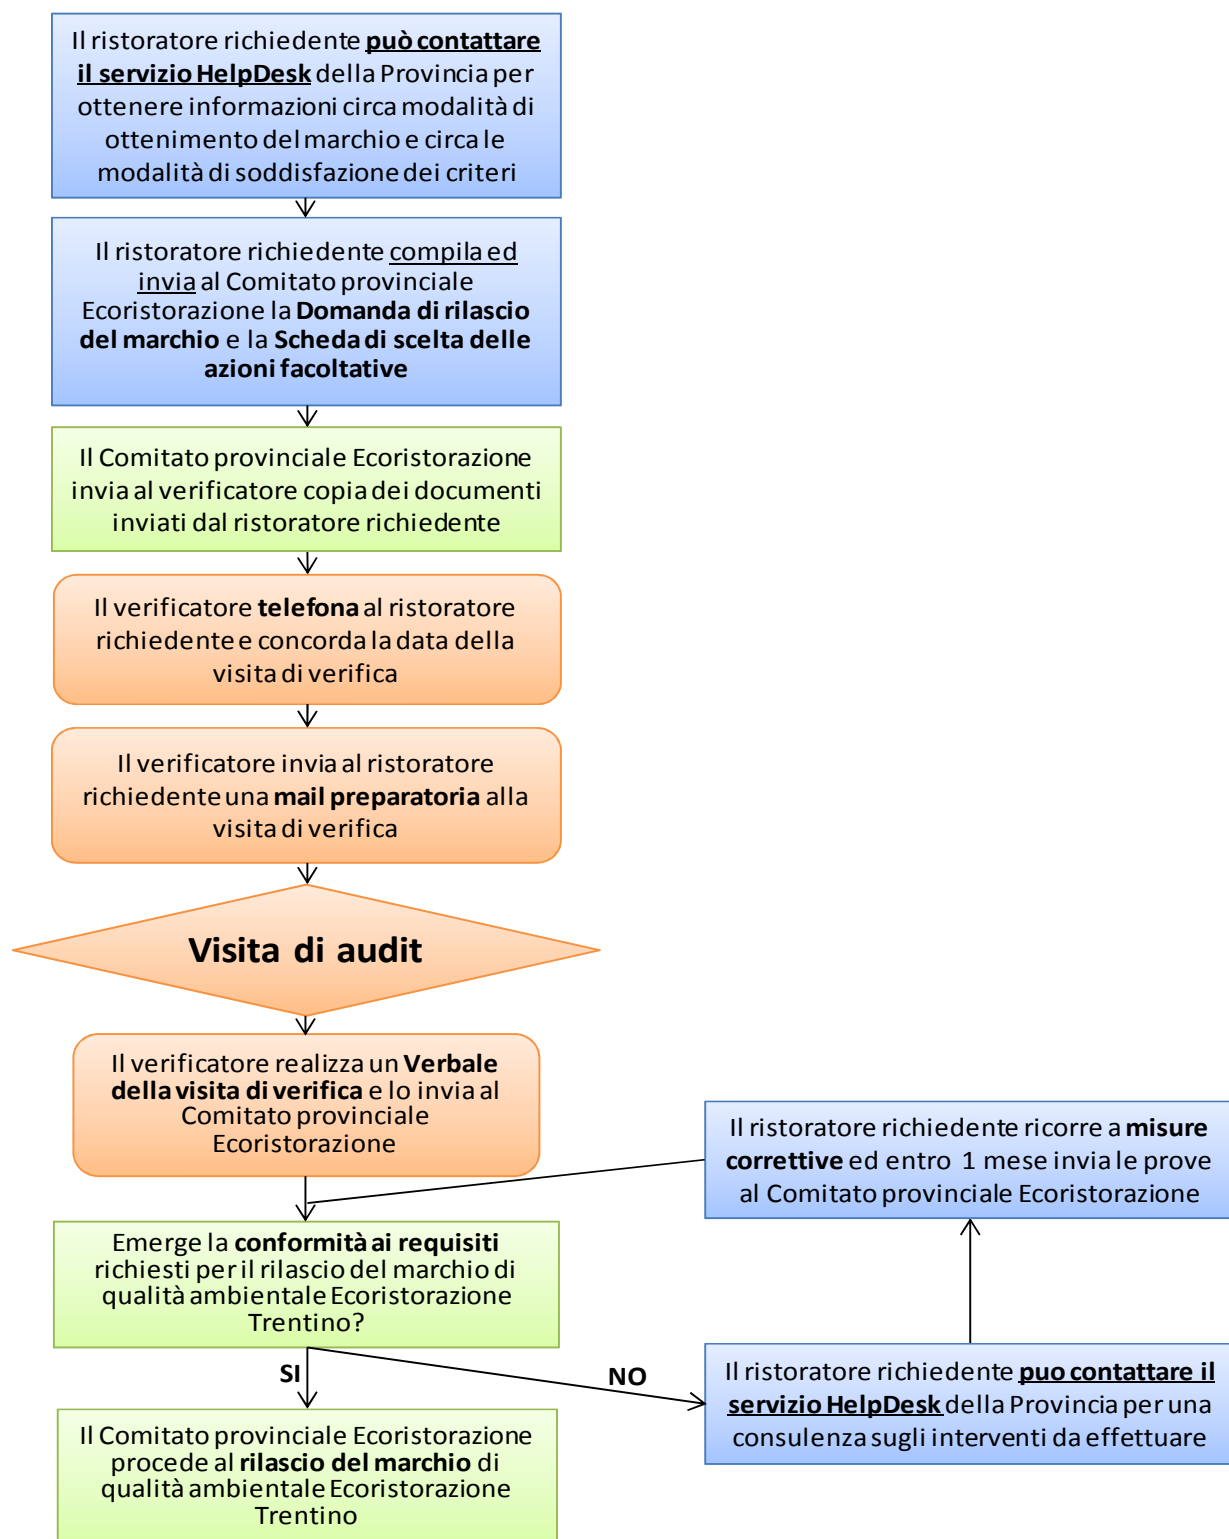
Il ristoratore richiedente **può contattare il servizio HelpDesk** della Provincia per ottenere informazioni circa modalità di ottenimento del marchio e circa le modalità di soddisfazione dei criteri

Il ristoratore richiedente compila ed invia al Comitato provinciale Ecoristorazione la **Domanda di rilascio del marchio** e la **Scheda di scelta delle azioni facoltative**

Il Comitato provinciale Ecoristorazione invia al verificatore copia dei documenti inviati dal ristoratore richiedente

Il verificatore **telefona** al ristoratore richiedente e concorda la data della visita di verifica

Il verificatore invia al ristoratore richiedente una **mail preparatoria** alla visita di verifica

**Visita di audit**

Il verificatore realizza un **Verbale della visita di verifica** e lo invia al Comitato provinciale Ecoristorazione

Il ristoratore richiedente ricorre a **misure correttive** ed entro 1 mese invia le prove al Comitato provinciale Ecoristorazione

Emerge la **conformità ai requisiti** richiesti per il rilascio del marchio di qualità ambientale Ecoristorazione Trentino?

SI

NO

Il ristoratore richiedente **puo contattare il servizio HelpDesk** della Provincia per una consulenza sugli interventi da effettuare

Il Comitato provinciale Ecoristorazione procede al **rilascio del marchio** di qualità ambientale Ecoristorazione Trentino